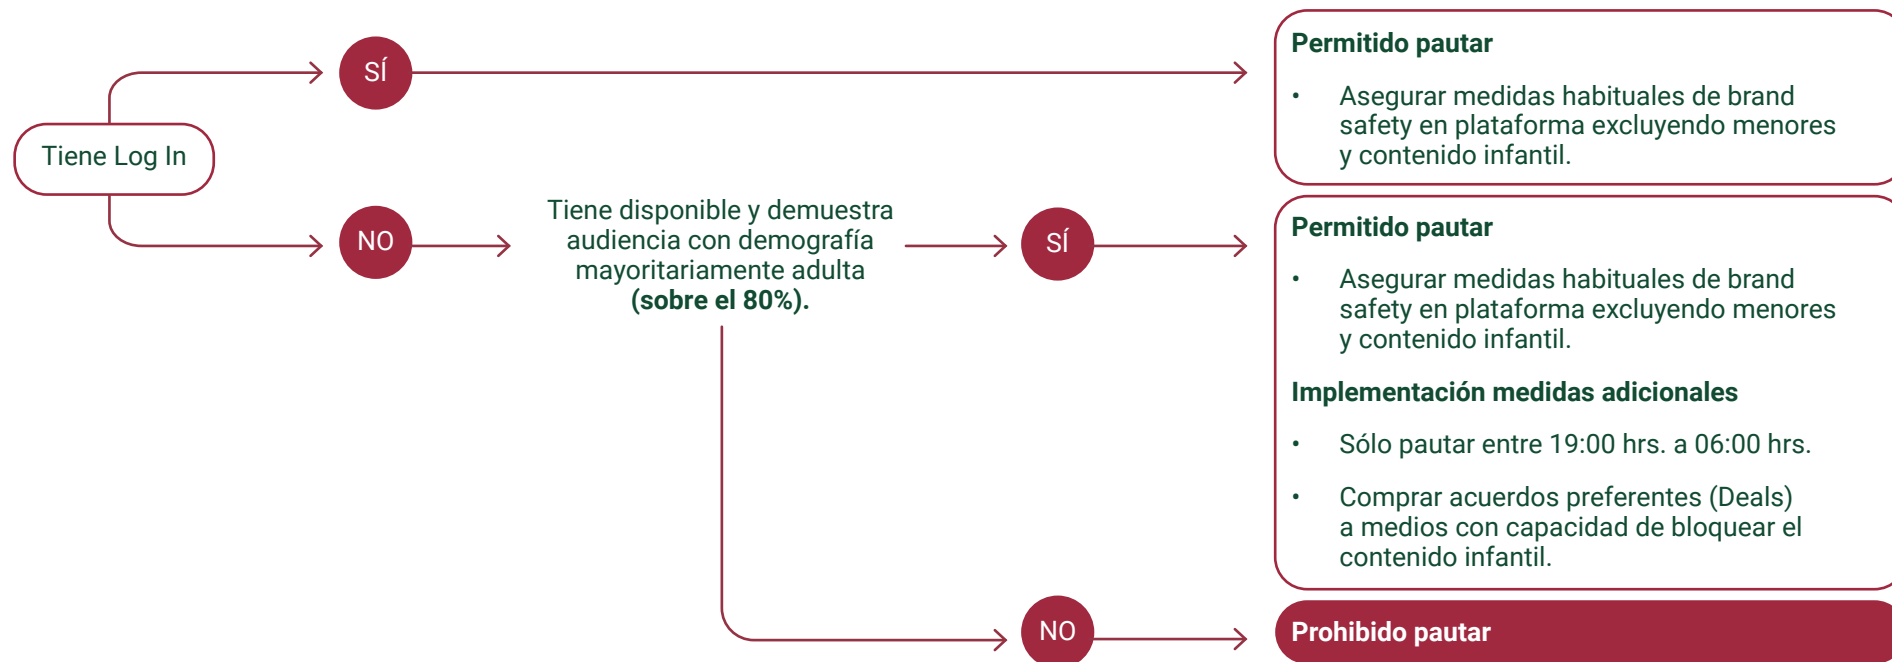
Tiene Log In

SÍ

Permitido pautar

• Asegurar medidas habituales de brand safety en plataforma excluyendo menores y contenido infantil.

NO

Tiene disponible y demuestra audiencia con demografía mayoritariamente adulta **(sobre el 80%).**

SÍ

Permitido pautar

• Asegurar medidas habituales de brand safety en plataforma excluyendo menores y contenido infantil.

Implementación medidas adicionales

• Sólo pautar entre 19:00 hrs. a 06:00 hrs.

• Comprar acuerdos preferentes (Deals) a medios con capacidad de bloquear el contenido infantil.

NO

Prohibido pautar